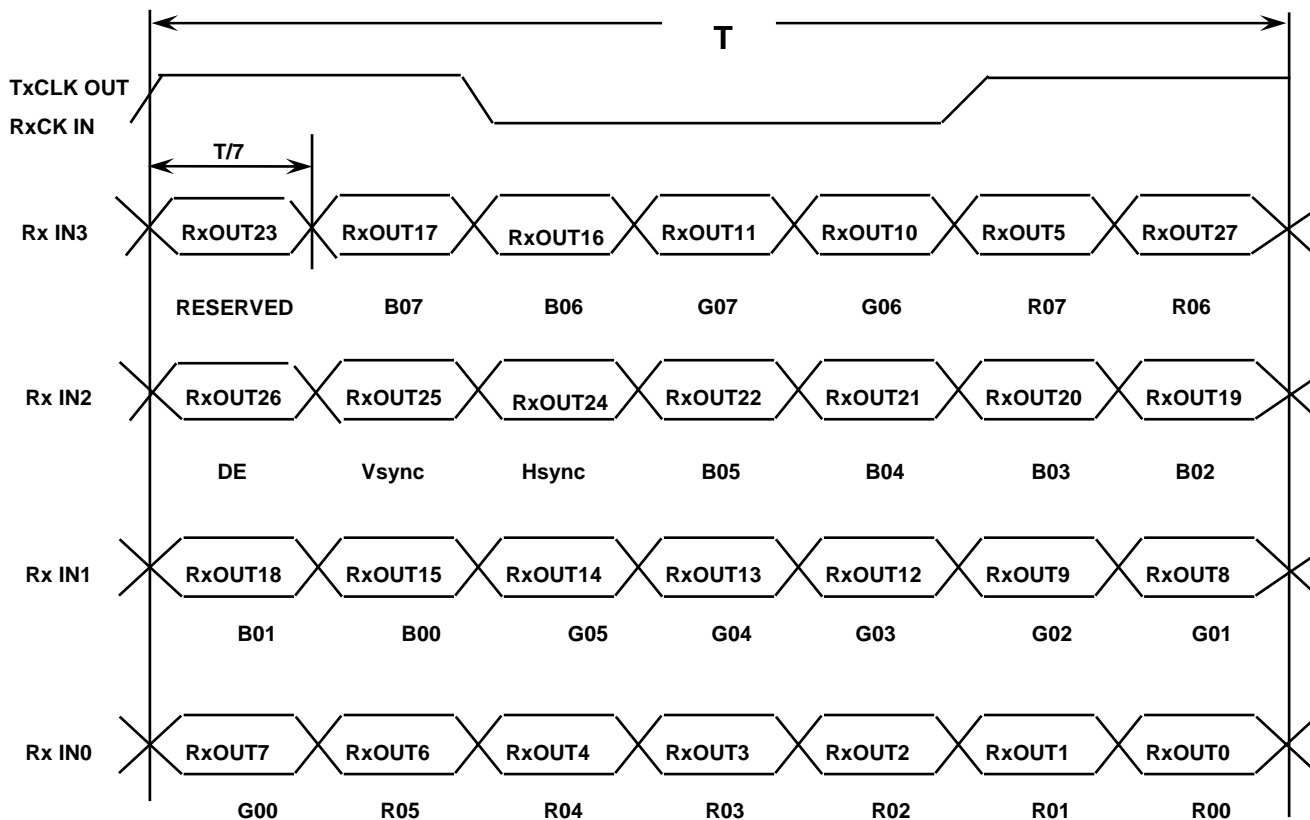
T

TxCLK OUT
RxCK IN

T/7

Rx IN3 RxOUT23 RxOUT17 RxOUT16 RxOUT11 RxOUT10 RxOUT5 RxOUT27

RESERVED B07 B06 G07 G06 R07 R06

Rx IN2 RxOUT26 RxOUT25 RxOUT24 RxOUT22 RxOUT21 RxOUT20 RxOUT19

DE Vsync Hsync B05 B04 B03 B02

Rx IN1 RxOUT18 RxOUT15 RxOUT14 RxOUT13 RxOUT12 RxOUT9 RxOUT8

B01 B00 G05 G04 G03 G02 G01

Rx IN0 RxOUT7 RxOUT6 RxOUT4 RxOUT3 RxOUT2 RxOUT1 RxOUT0

G00 R05 R04 R03 R02 R01 R00